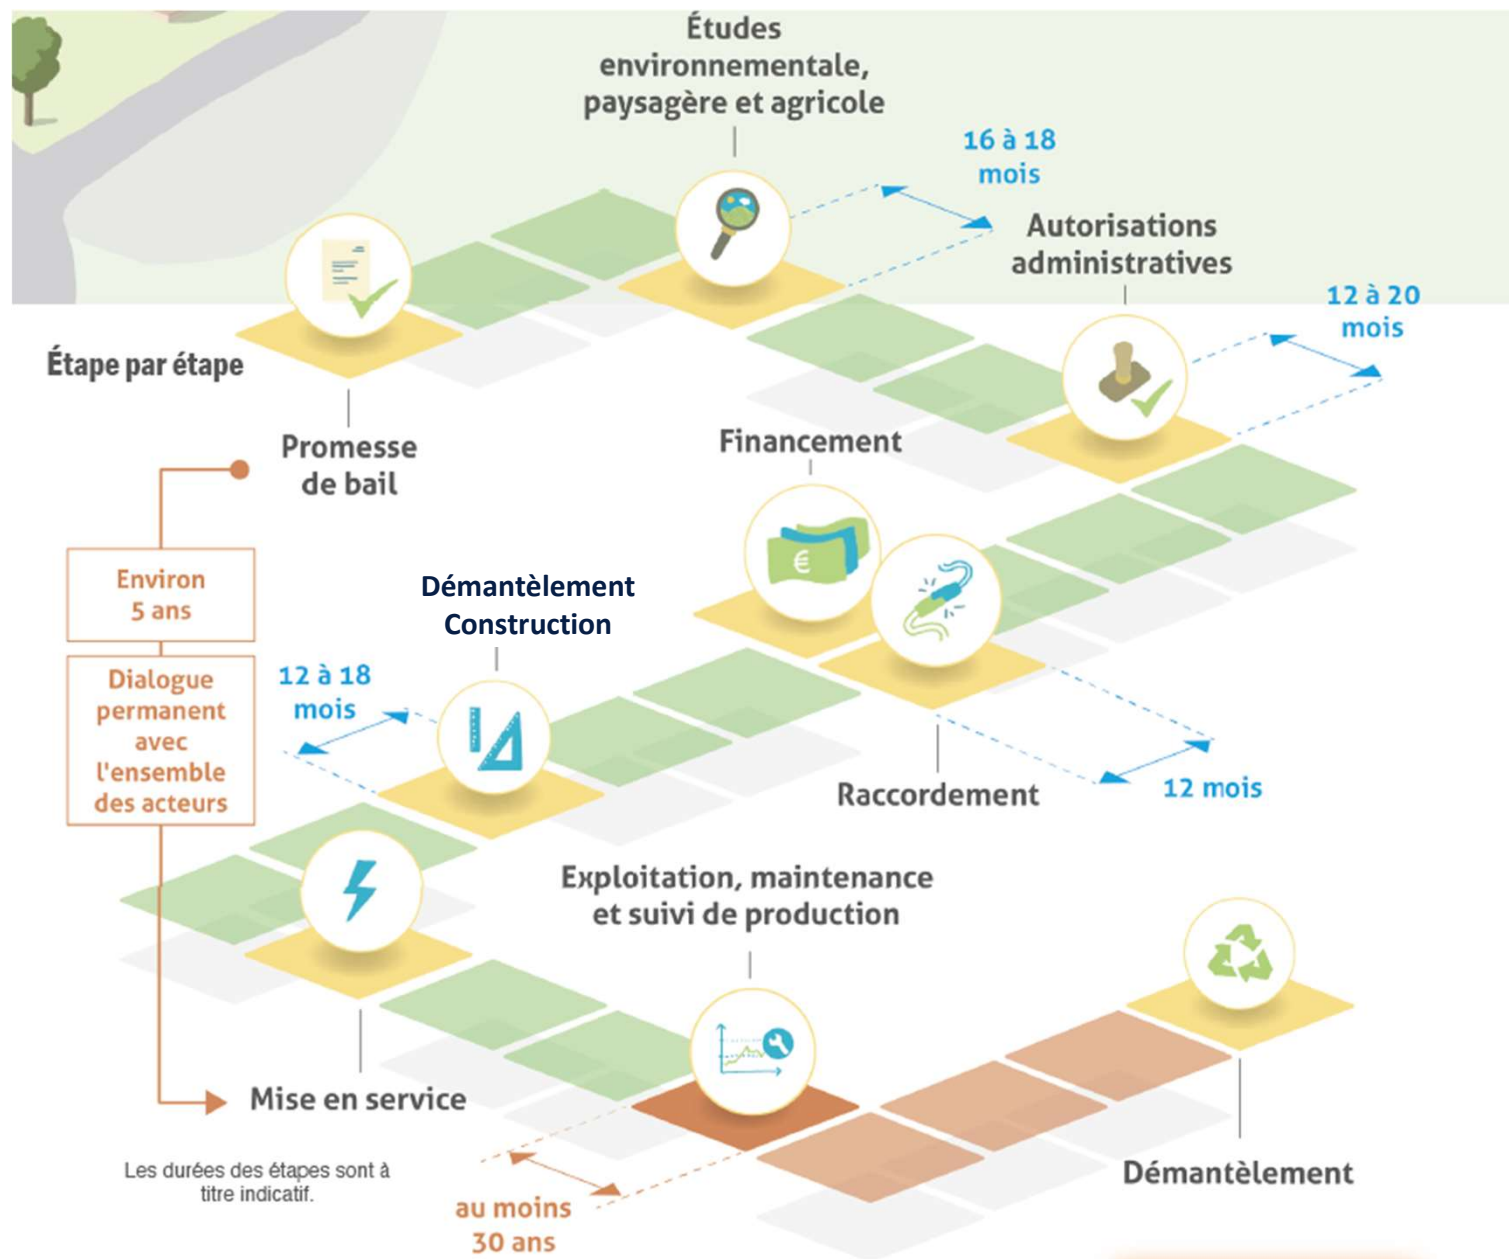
Études environnementale, paysagère et agricole

16 à 18 mois

Autorisations administratives

12 à 20 mois

Étape par étape

Promesse de bail

Financement

Environ 5 ans

Dialogue permanent avec l'ensemble des acteurs

Démantèlement
Construction

12 à 18 mois

Raccordement

12 mois

Exploitation, maintenance et suivi de production

Mise en service

Démantèlement

Les durées des étapes sont à titre indicatif.

au moins 30 ans